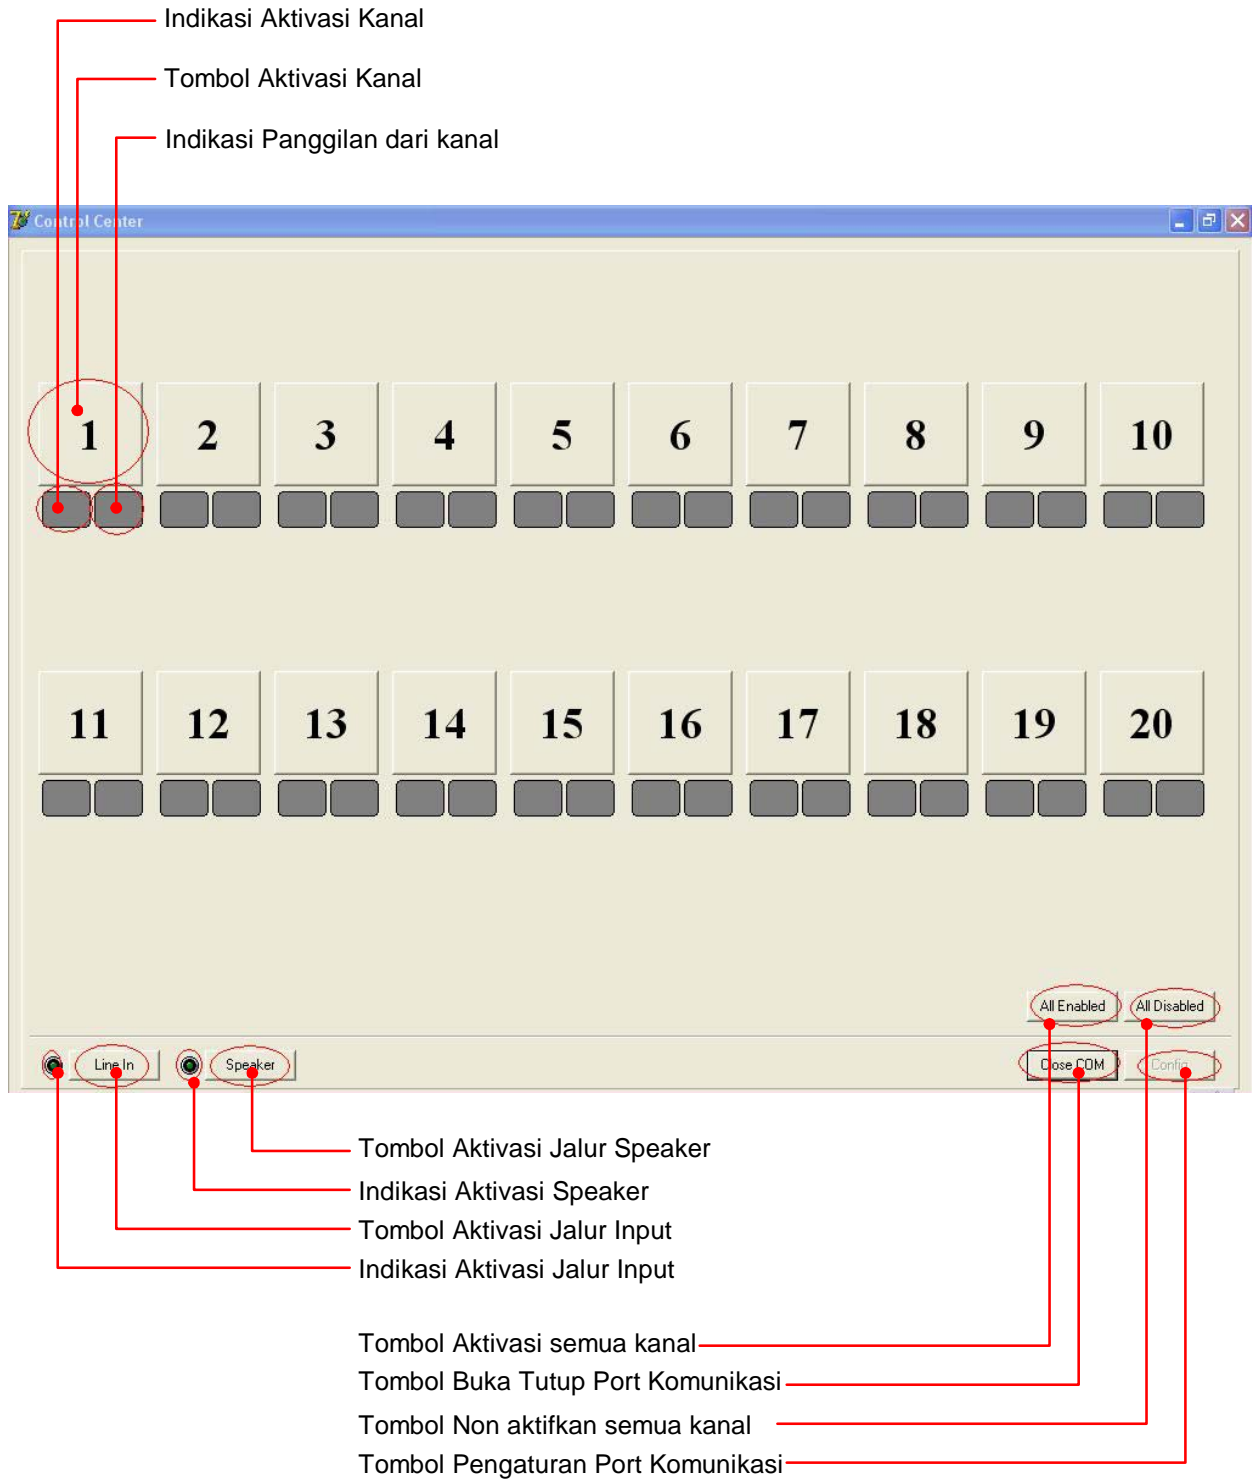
Indikasi Aktivasi Kanal

Tombol Aktivasi Kanal

Indikasi Panggilan dari kanal

Control Center

1 2 3 4 5 6 7 8 9 10

11 12 13 14 15 16 17 18 19 20

All Enabled All Disabled

Line In Speaker Close COM Config

Tombol Aktivasi Jalur Speaker

Indikasi Aktivasi Speaker

Tombol Aktivasi Jalur Input

Indikasi Aktivasi Jalur Input

Tombol Aktivasi semua kanal

Tombol Buka Tutup Port Komunikasi

Tombol Non aktifkan semua kanal

Tombol Pengaturan Port Komunikasi